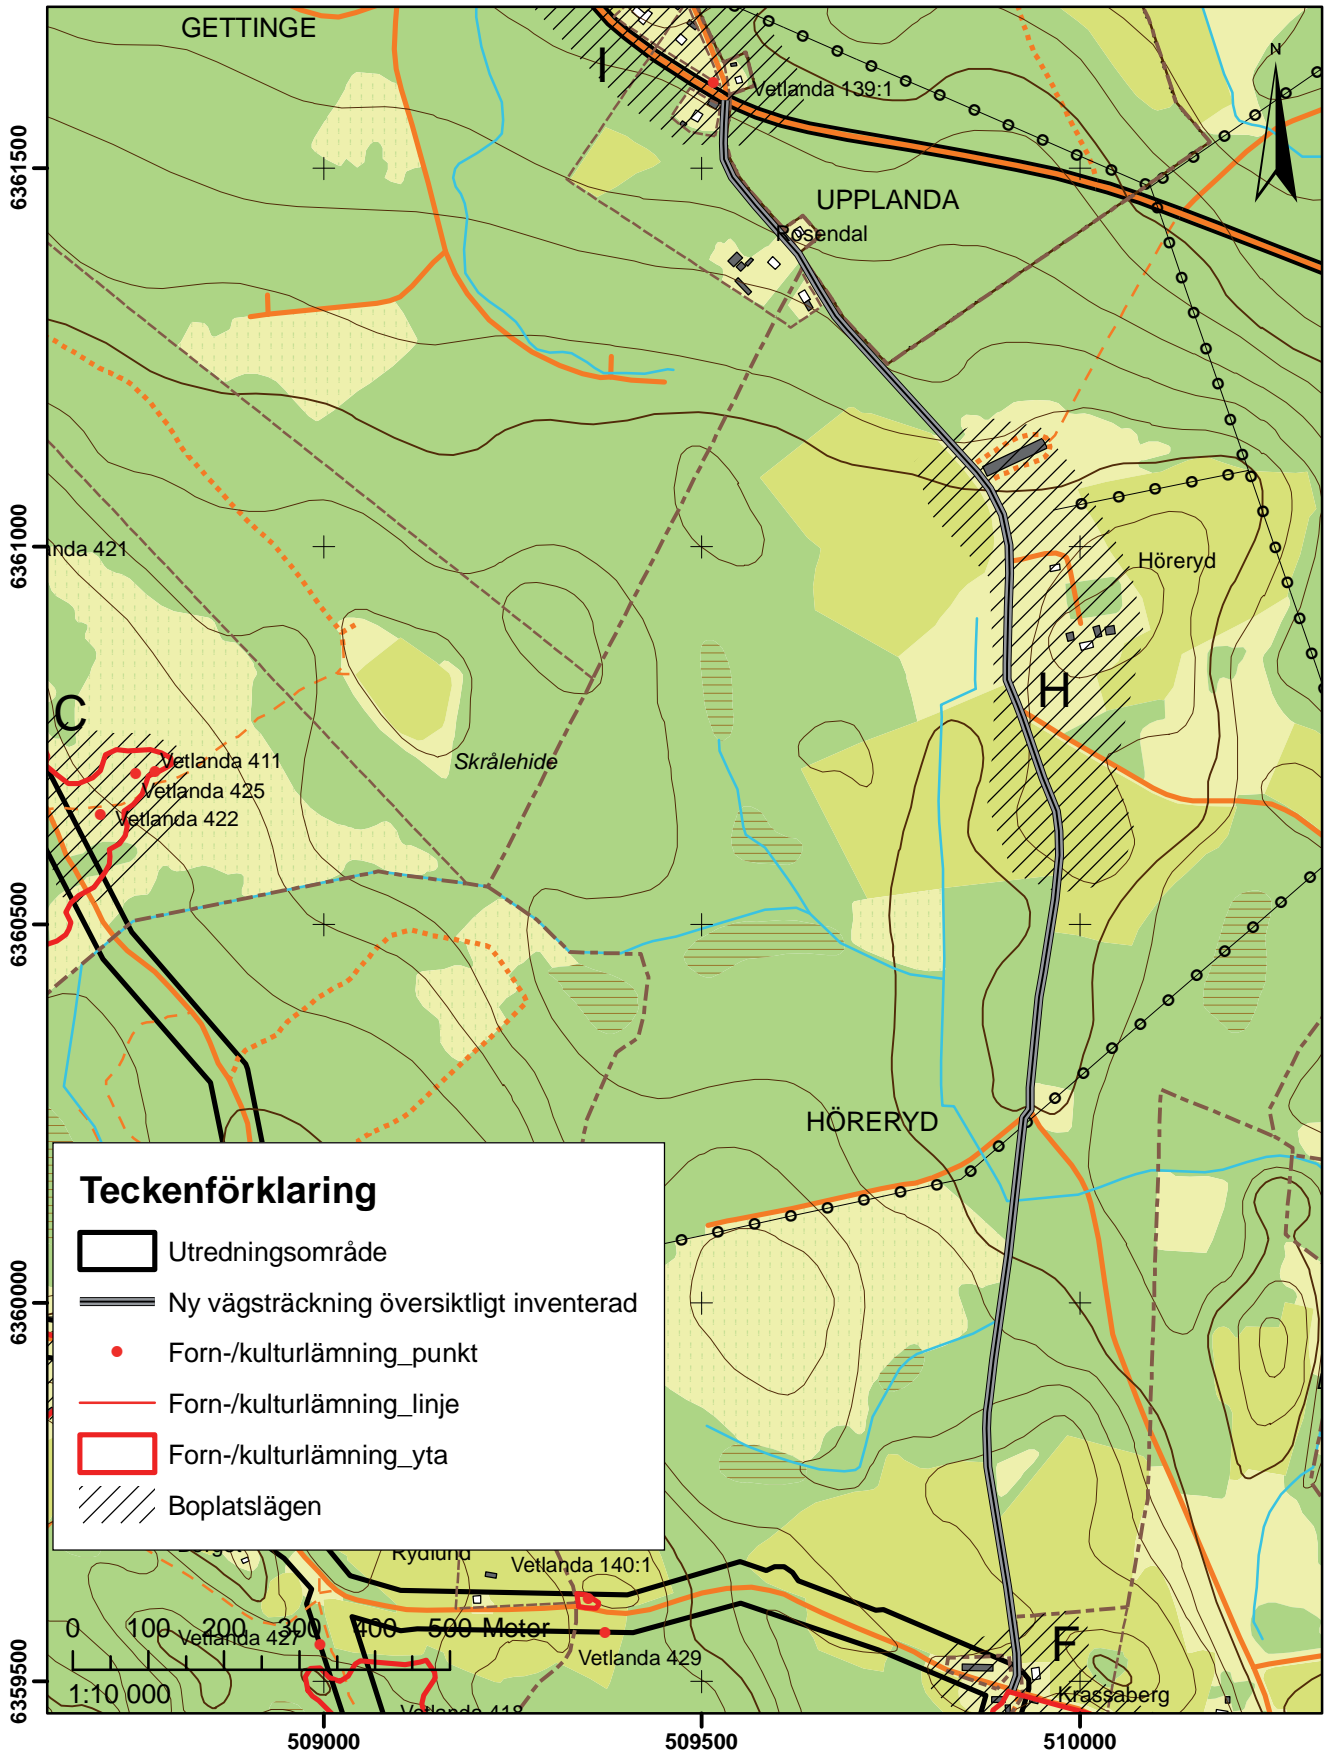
GETTINGE

I

Vetlanda 139:1

N

6361500

UPPLANDA

Rosendal

6361000

nda 421

Höreryd

H

C

Vetlanda 411

Vetlanda 425

Vetlanda 422

Skrålehide

6360500

HÖRERYD

Teckenförklaring

Utredningsområde

Ny vägsträckning översiktligt inventerad

Forn-/kulturlämning_punkt

Forn-/kulturlämning_linje

Forn-/kulturlämning_yta

Boplatslägen

6360000

Rydlund

Vetlanda 140:1

0 100 200 300 400 500 Meter

Vetlanda 427

Vetlanda 429

F

1:10 000

Krassaberg

6359500

Vetlanda 418

509000

509500

510000